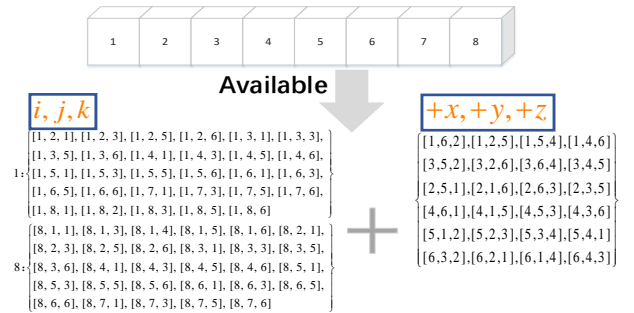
1 2 3 4 5 6 7 8

Available

$i, j, k$

$1:\left\{\begin{matrix}[1,2,1],[1,2,3],[1,2,5],[1,2,6],[1,3,1],[1,3,3],\\ [1,3,5],[1,3,6],[1,4,1],[1,4,3],[1,4,5],[1,4,6],\\ [1,5,1],[1,5,3],[1,5,5],[1,5,6],[1,6,1],[1,6,3],\\ [1,6,5],[1,6,6],[1,7,1],[1,7,3],[1,7,5],[1,7,6],\\ [1,8,1],[1,8,2],[1,8,3],[1,8,5],[1,8,6]\end{matrix}\right\}$

$8:\left\{\begin{matrix}[8,1,1],[8,1,3],[8,1,4],[8,1,5],[8,1,6],[8,2,1],\\ [8,2,3],[8,2,5],[8,2,6],[8,3,1],[8,3,3],[8,3,5],\\ [8,3,6],[8,4,1],[8,4,3],[8,4,5],[8,4,6],[8,5,1],\\ [8,5,3],[8,5,5],[8,5,6],[8,6,1],[8,6,3],[8,6,5],\\ [8,6,6],[8,7,1],[8,7,3],[8,7,5],[8,7,6]\end{matrix}\right\}$

$+x, +y, +z$

$\left\{\begin{matrix}[1,6,2],[1,2,5],[1,5,4],[1,4,6]\\ [3,5,2],[3,2,6],[3,6,4],[3,4,5]\\ [2,5,1],[2,1,6],[2,6,3],[2,3,5]\\ [4,6,1],[4,1,5],[4,5,3],[4,3,6]\\ [5,1,2],[5,2,3],[5,3,4],[5,4,1]\\ [6,3,2],[6,2,1],[6,1,4],[6,4,3]\end{matrix}\right\}$